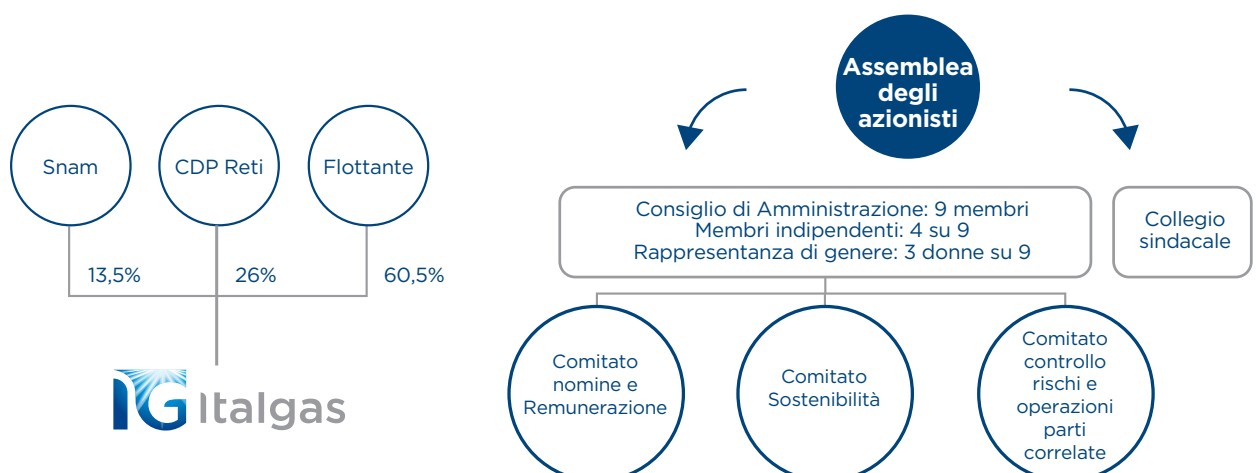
Snam

CDP Reti

Flottante

13,5%

26%

60,5%

IG Italgas

Assemblea degli azionisti

Consiglio di Amministrazione: 9 membri
Membri indipendenti: 4 su 9
Rappresentanza di genere: 3 donne su 9

Collegio sindacale

Comitato nomine e Remunerazione

Comitato Sostenibilità

Comitato controllo rischi e operazioni parti correlate